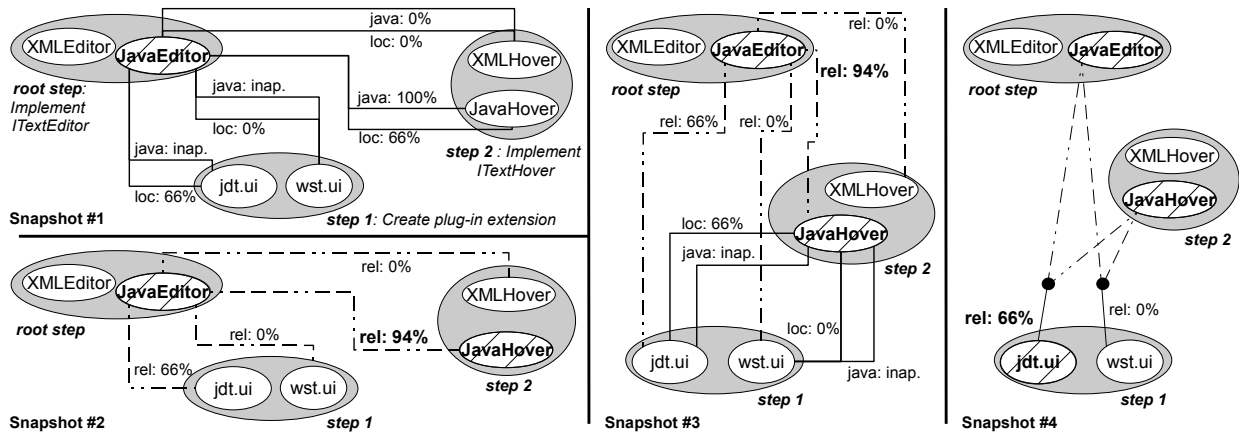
XMLEditor JavaEditor

java: 0%

loc: 0%

XMLHover

JavaHover

java: inap.

loc: 0%

java: 100%

loc: 66%

root step: Implement ITextEditor

step 2 : Implement ITextHover

java: inap.

loc: 66%

jdt.ui

wst.ui

Snapshot #1

step 1: Create plug-in extension

XMLEditor JavaEditor

rel: 0%

XMLHover

JavaHover

root step

rel: 0%

rel: 94%

rel: 66%

jdt.ui

wst.ui

step 2

Snapshot #2

step 1

XMLEditor JavaEditor

rel: 0%

root step

rel: 94%

rel: 66%

rel: 0%

XMLHover

JavaHover

loc: 66%

java: inap.

step 2

loc: 0%

jdt.ui

wst.ui

java: inap.

Snapshot #3

step 1

XMLEditor JavaEditor

root step

XMLHover

JavaHover

step 2

rel: 66%

rel: 0%

jdt.ui

wst.ui

Snapshot #4

step 1